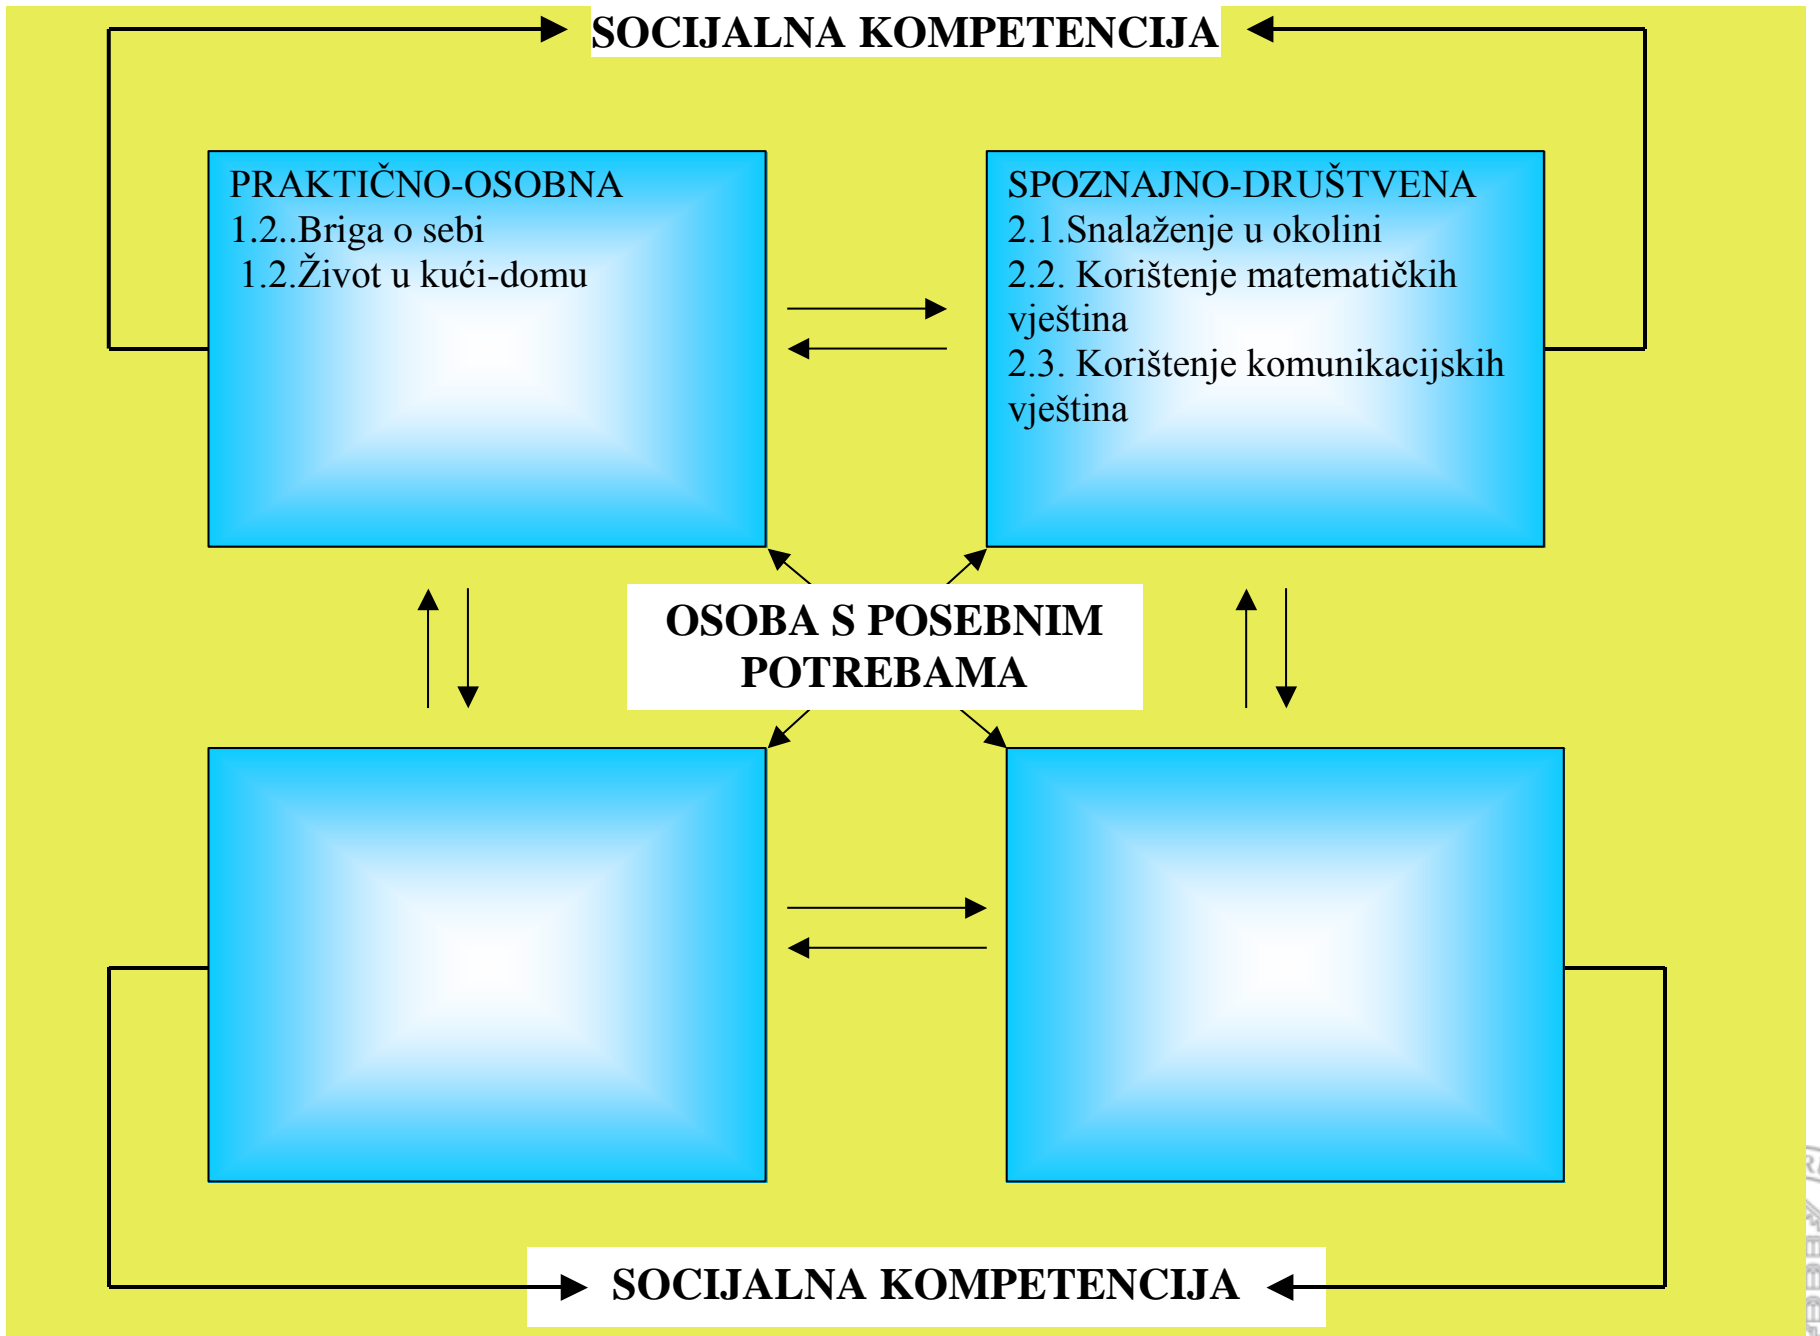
SOCIJALNA KOMPETENCIJA

PRAKTIČNO-OSOBNA
1.2..Briga o sebi
1.2.Život u kući-domu

SPOZNAJNO-DRUŠTVENA
2.1.Snalaženje u okolini
2.2. Korištenje matematičkih vještina
2.3. Korištenje komunikacijskih vještina

OSOBA S POSEBNIM POTREBAMA

SOCIJALNA KOMPETENCIJA